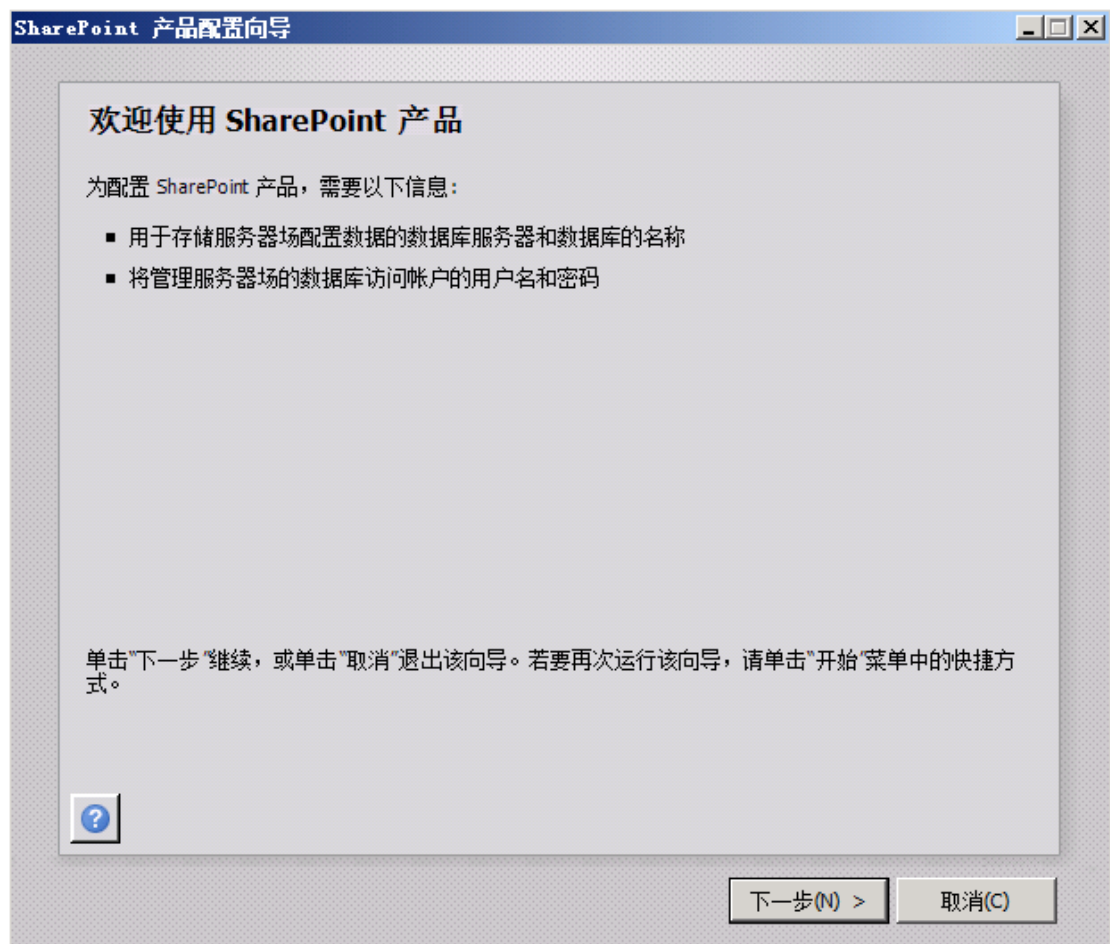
SharePoint 产品配置向导

欢迎使用 SharePoint 产品

为配置 SharePoint 产品，需要以下信息:

■ 用于存储服务器场配置数据的数据库服务器和数据库的名称
■ 将管理服务器场的数据库访问帐户的用户名和密码

单击"下一步"继续，或单击"取消"退出该向导。若要再次运行该向导，请单击"开始"菜单中的快捷方式。

?

下一步(N) >
取消(C)